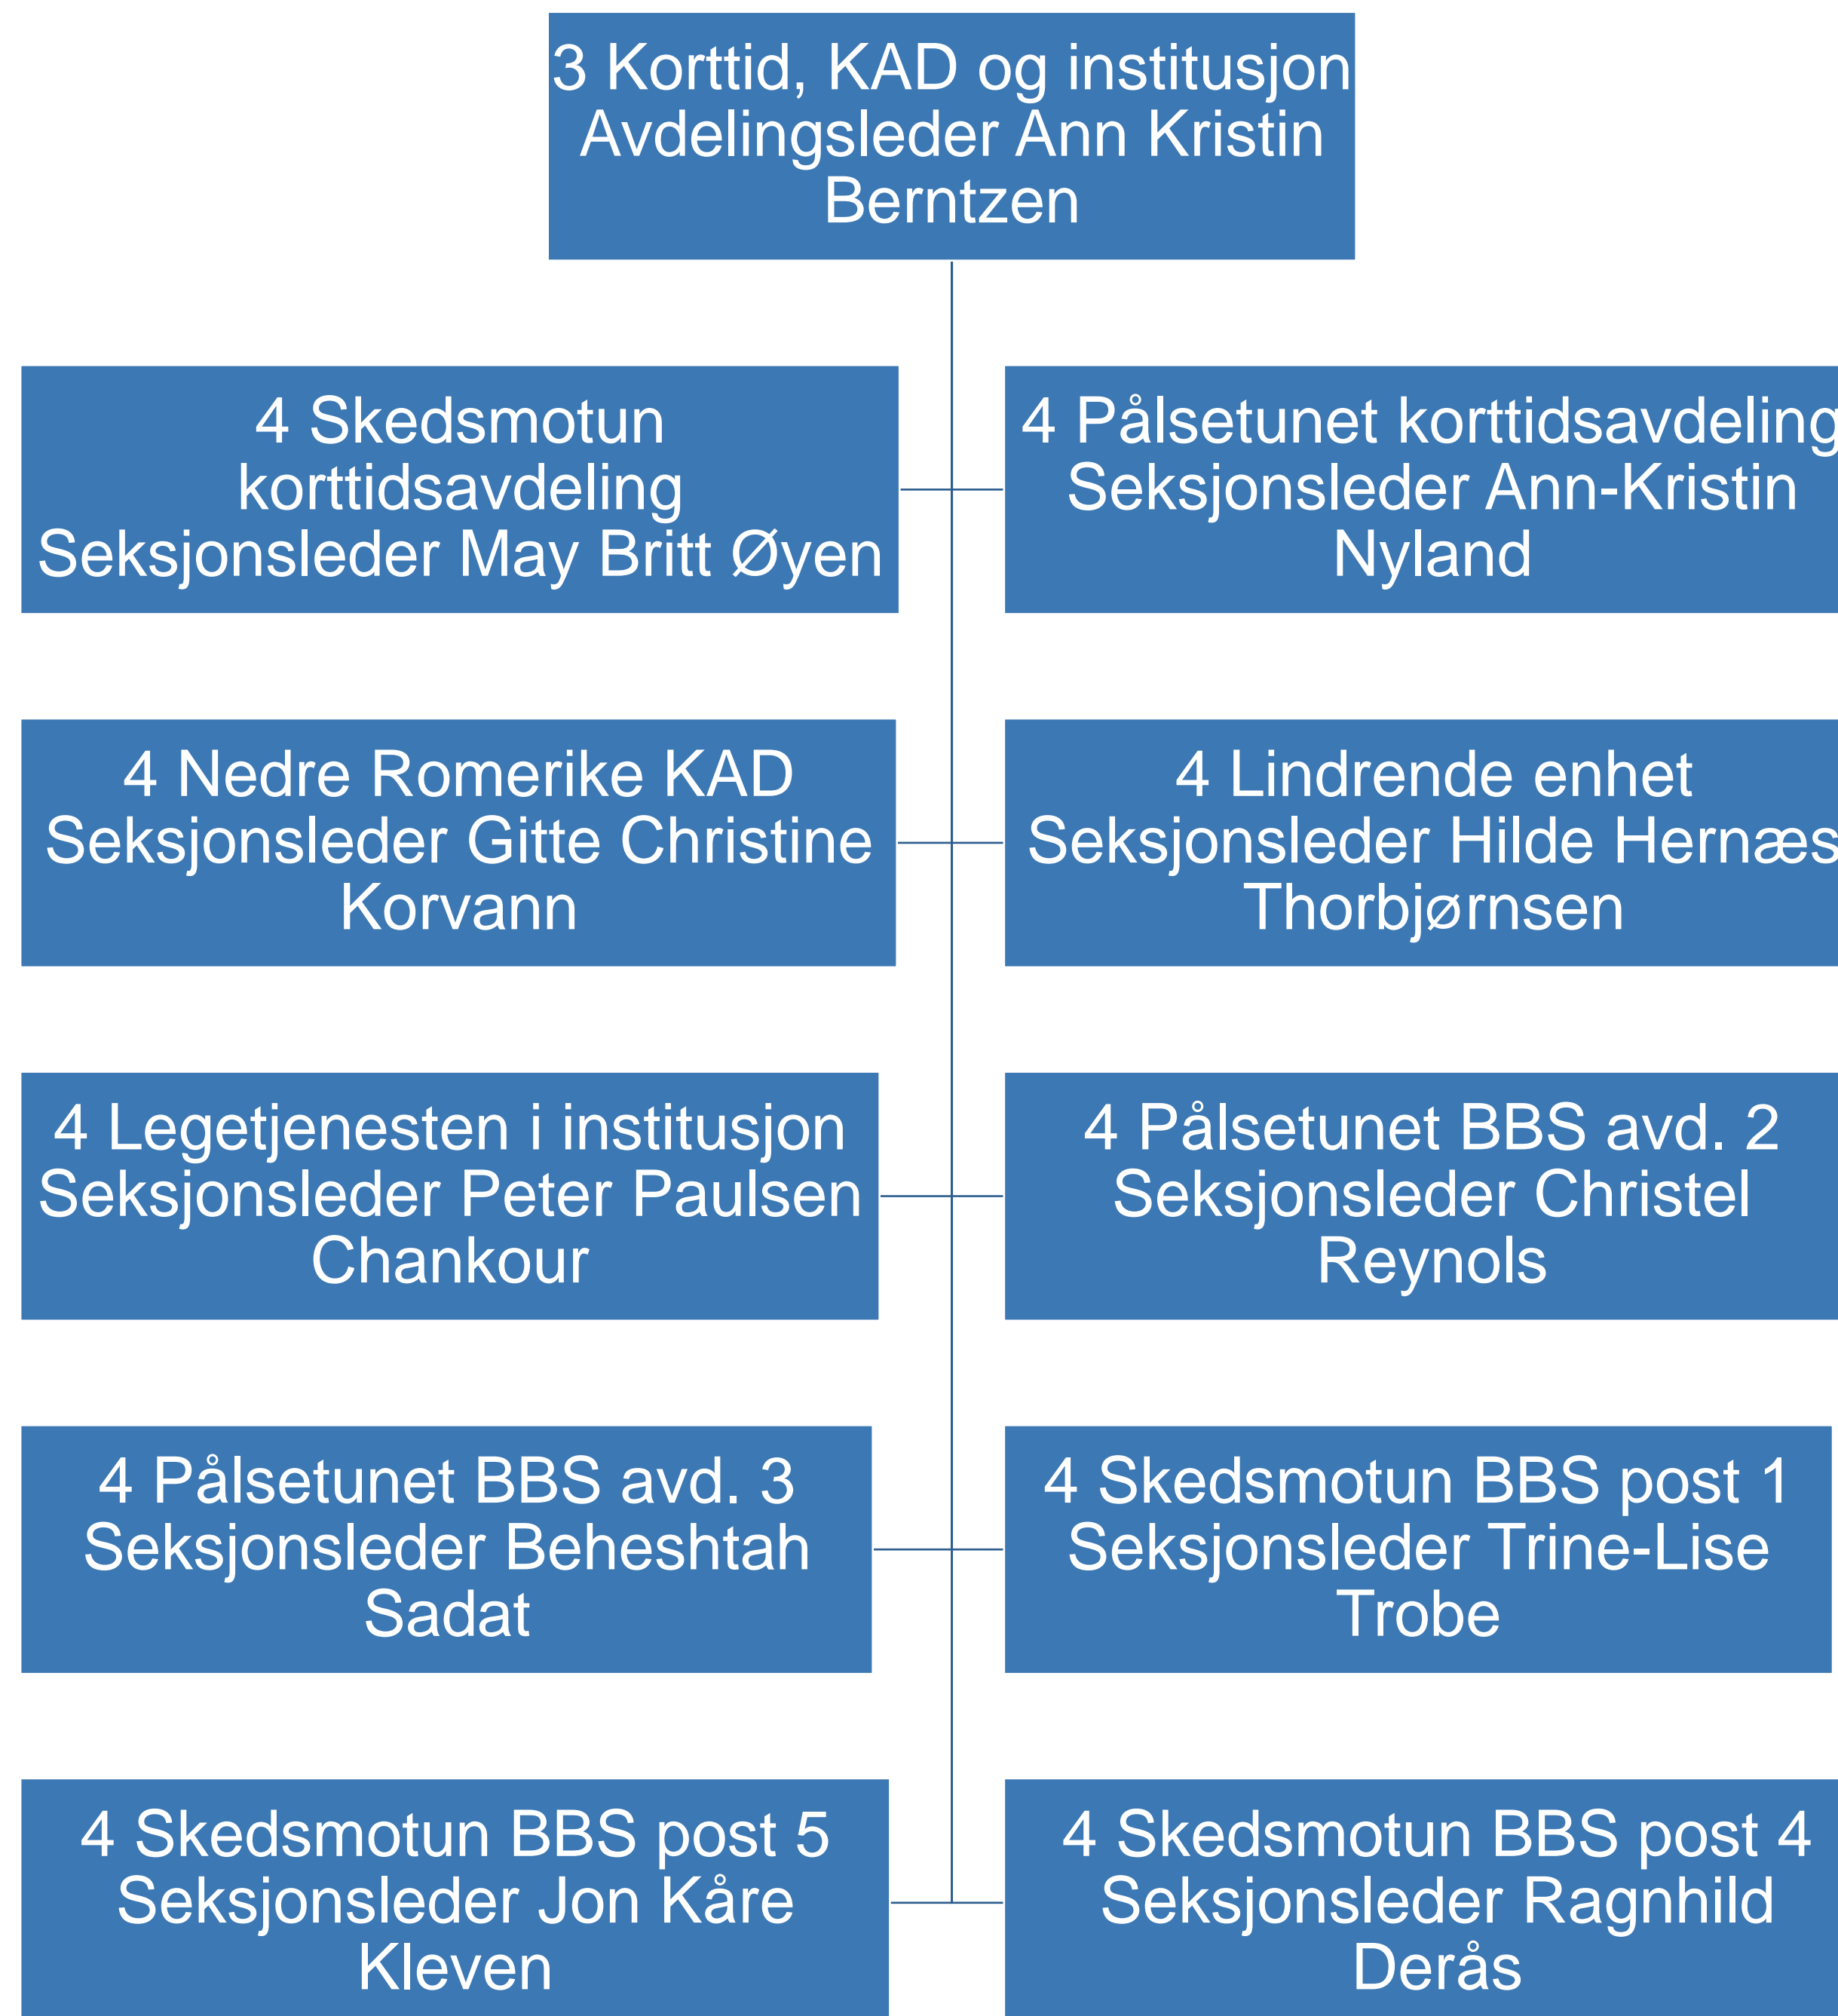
3 Korttid, KAD og institusjon
Avdelingsleder Ann Kristin Berntzen

4 Skedsmotun korttidsavdeling
Seksjonsleder May Britt Øyen

4 Pålsetunet korttidsavdeling
Seksjonsleder Ann-Kristin Nyland

4 Nedre Romerike KAD
Seksjonsleder Gitte Christine Korvann

4 Lindrende enhet
Seksjonsleder Hilde Hernæs Thorbjørnsen

4 Legetjenesten i institusjon
Seksjonsleder Peter Paulsen Chankour

4 Pålsetunet BBS avd. 2
Seksjonsleder Christel Reynols

4 Pålsetunet BBS avd. 3
Seksjonsleder Beheshtah Sadat

4 Skedsmotun BBS post 1
Seksjonsleder Trine-Lise Trobe

4 Skedsmotun BBS post 5
Seksjonsleder Jon Kåre Kleven

4 Skedsmotun BBS post 4
Seksjonsleder Ragnhild Derås